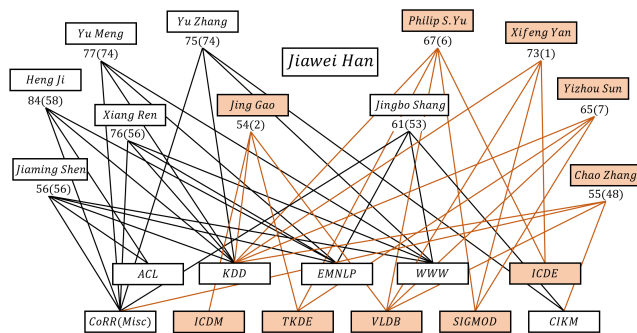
Yu Meng
77(74)

Yu Zhang
75(74)

Philip S.Yu
67(6)

Xifeng Yan
73(1)

Jiawei Han

Heng Ji
84(58)

Xiang Ren
76(56)

Jing Gao
54(2)

Jingbo Shang
61(53)

Yizhou Sun
65(7)

Jiaming Shen
56(56)

Chao Zhang
55(48)

ACL

KDD

EMNLP

WWW

ICDE

CoRR(Misc)

ICDM

TKDE

VLDB

SIGMOD

CIKM